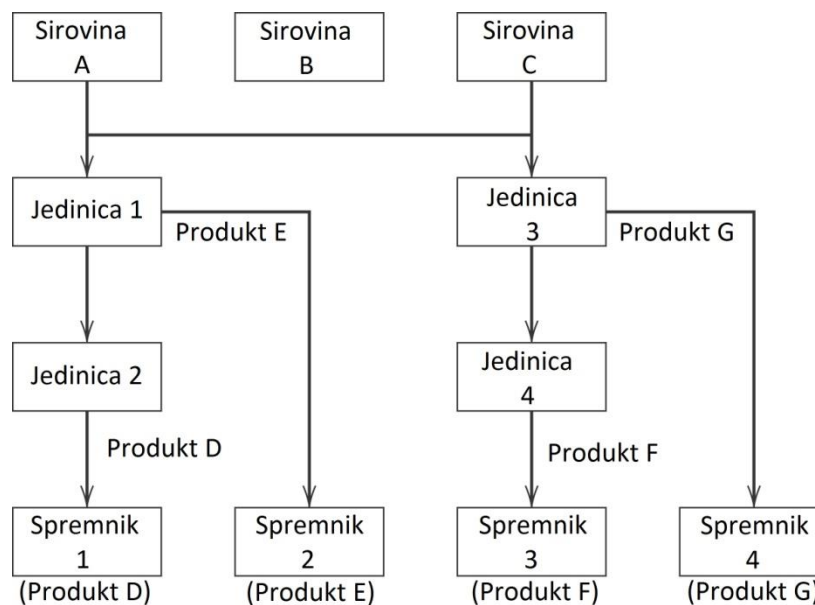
Sirovina A

Sirovina B

Sirovina C

Jedinica 1

Produkt E

Jedinica 3

Produkt G

Jedinica 2

Jedinica 4

Produkt D

Produkt F

Spremnik 1 (Produkt D)

Spremnik 2 (Produkt E)

Spremnik 3 (Produkt F)

Spremnik 4 (Produkt G)